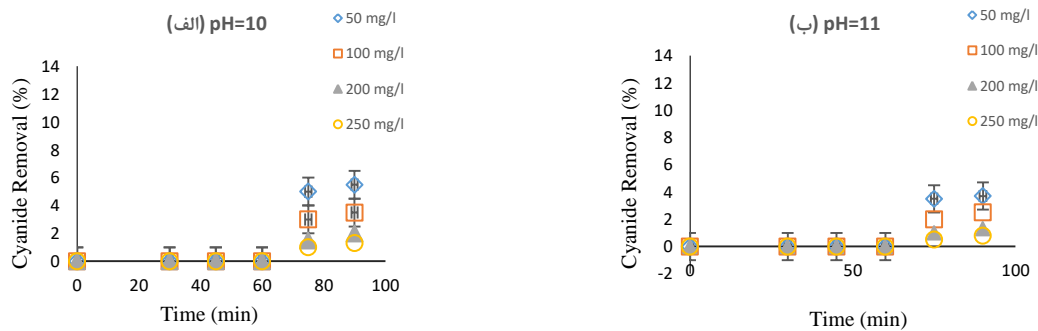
(الف) pH=10

50 mg/l
100 mg/l
200 mg/l
250 mg/l

Cyanide Removal (%)
14
12
10
8
6
4
2
0
0
20
40
60
80
100
Time (min)

(ب) pH=11

50 mg/l
100 mg/l
200 mg/l
250 mg/l

Cyanide Removal (%)
14
12
10
8
6
4
2
0
-2
0
50
100
Time (min)